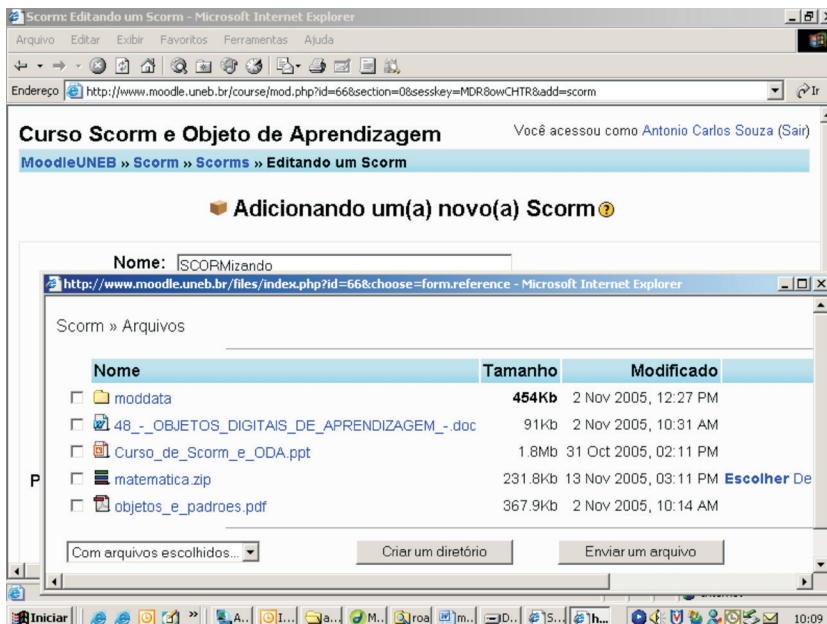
Scorm: Editando um Scorm - Microsoft Internet Explorer

Arquivo Editar Exibir Favoritos Ferramentas Ajuda

Endereço http://www.moodle.uneb.br/course/mod.php?id=66&section=0&sesskey=MDR8owCHTR&add=scorm

Ir

Curso Scorm e Objeto de Aprendizagem

Você acessou como Antonio Carlos Souza (Sair)

MoodleUNEB » Scorm » Scorms » Editando um Scorm

Adicionando um(a) novo(a) Scorm

Nome: SCORMizando

http://www.moodle.uneb.br/files/index.php?id=66&choose=form.reference - Microsoft Internet Explorer

Scorm » Arquivos

| | Nome | Tamanho | Modificado | |
|---|---|---|---|---|
| | moddata | 454Kb | 2 Nov 2005, 12:27 PM | |
| | 48_-_OBJETOS_DIGITAIS_DE_APRENDIZAGEM_-.doc | 91Kb | 2 Nov 2005, 10:31 AM | |
| | Curso_de_Scorm_e_ODA.ppt | 1.8Mb | 31 Oct 2005, 02:11 PM | |
| | matematica.zip | 231.8Kb | 13 Nov 2005, 03:11 PM | Escolher De |
| | objetos_e_padroes.pdf | 367.9Kb | 2 Nov 2005, 10:14 AM | |

P

Com arquivos escolhidos...

Criar um diretório

Enviar um arquivo

Iniciar A... I... a... M... roa m... D... S... h... 10:09